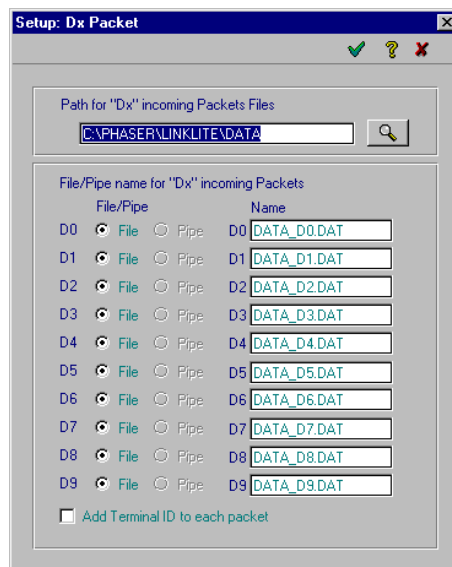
Setup: Dx Packet

Path for "Dx" incoming Packets Files

C:\PHASER\LINKLITE\DATA

File/Pipe name for "Dx" incoming Packets

| | File/Pipe | | | Name |
|---|---|---|---|---|
| D0 | File | Pipe | D0 | DATA_D0.DAT |
| D1 | File | Pipe | D1 | DATA_D1.DAT |
| D2 | File | Pipe | D2 | DATA_D2.DAT |
| D3 | File | Pipe | D3 | DATA_D3.DAT |
| D4 | File | Pipe | D4 | DATA_D4.DAT |
| D5 | File | Pipe | D5 | DATA_D5.DAT |
| D6 | File | Pipe | D6 | DATA_D6.DAT |
| D7 | File | Pipe | D7 | DATA_D7.DAT |
| D8 | File | Pipe | D8 | DATA_D8.DAT |
| D9 | File | Pipe | D9 | DATA_D9.DAT |

Add Terminal ID to each packet